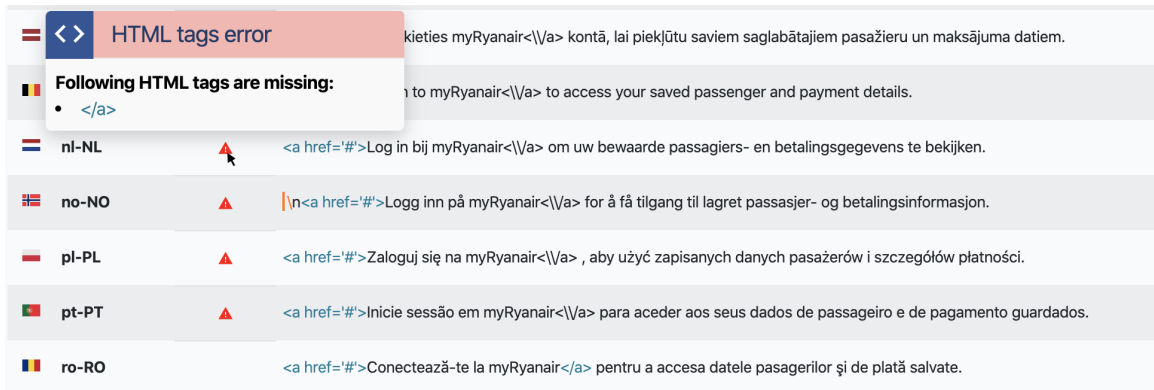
<> HTML tags error

Following HTML tags are missing:
- </a>

kieties myRyanair<\\/a> kontā, lai piekļūtu saviem saglabātajiem pasažieru un maksājuma datiem.

n to myRyanair<\\/a> to access your saved passenger and payment details.

nl-NL <a href='#'>Log in bij myRyanair<\\/a> om uw bewaarde passagiers- en betalingsgegevens te bekijken.

no-NO \n<a href='#'>Logg inn på myRyanair<\\/a> for å få tilgang til lagret passasjer- og betalingsinformasjon.

pl-PL <a href='#'>Zaloguj się na myRyanair<\\/a> , aby użyć zapisanych danych pasażerów i szczegółów płatności.

pt-PT <a href='#'>Inicie sessão em myRyanair<\\/a> para aceder aos seus dados de passageiro e de pagamento guardados.

ro-RO <a href='#'>Conectează-te la myRyanair</a> pentru a accesa datele pasagerilor şi de plată salvate.